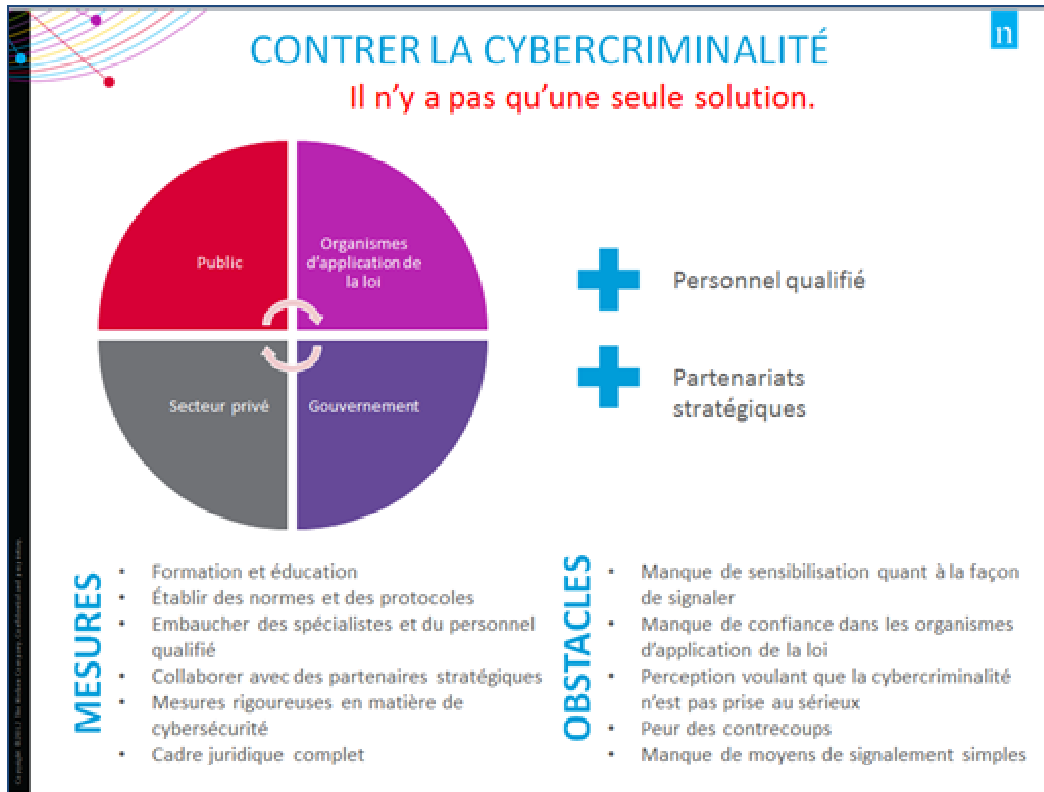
CONTRER LA CYBERCRIMINALITÉ

Il n'y a pas qu'une seule solution.

Public

Organismes d'application de la loi

Secteur privé

Gouvernement

Personnel qualifié

Partenariats stratégiques

MESURES

- Formation et éducation
- Établir des normes et des protocoles
- Embaucher des spécialistes et du personnel qualifié
- Collaborer avec des partenaires stratégiques
- Mesures rigoureuses en matière de cybersécurité
- Cadre juridique complet

OBSTACLES

- Manque de sensibilisation quant à la façon de signaler
- Manque de confiance dans les organismes d'application de la loi
- Perception voulant que la cybercriminalité n'est pas prise au sérieux
- Peur des contrecoups
- Manque de moyens de signalement simples

n

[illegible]